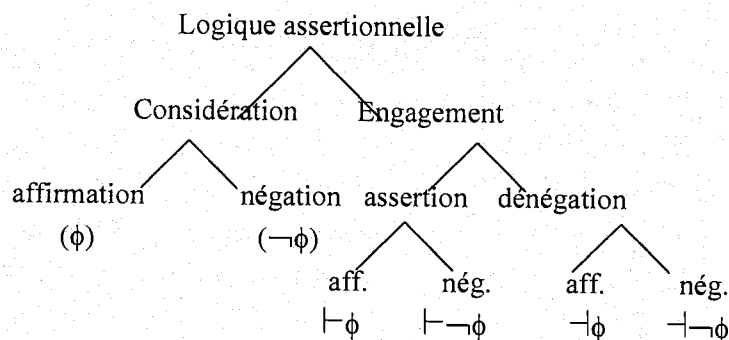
Logique assertionnelle

Considération

Engagement

affirmation

$(\phi)$

négation

$(\neg\phi)$

assertion

dénégation

aff.

$\vdash\phi$

nég.

$\vdash\neg\phi$

aff.

$\dashv\phi$

nég.

$\dashv\neg\phi$